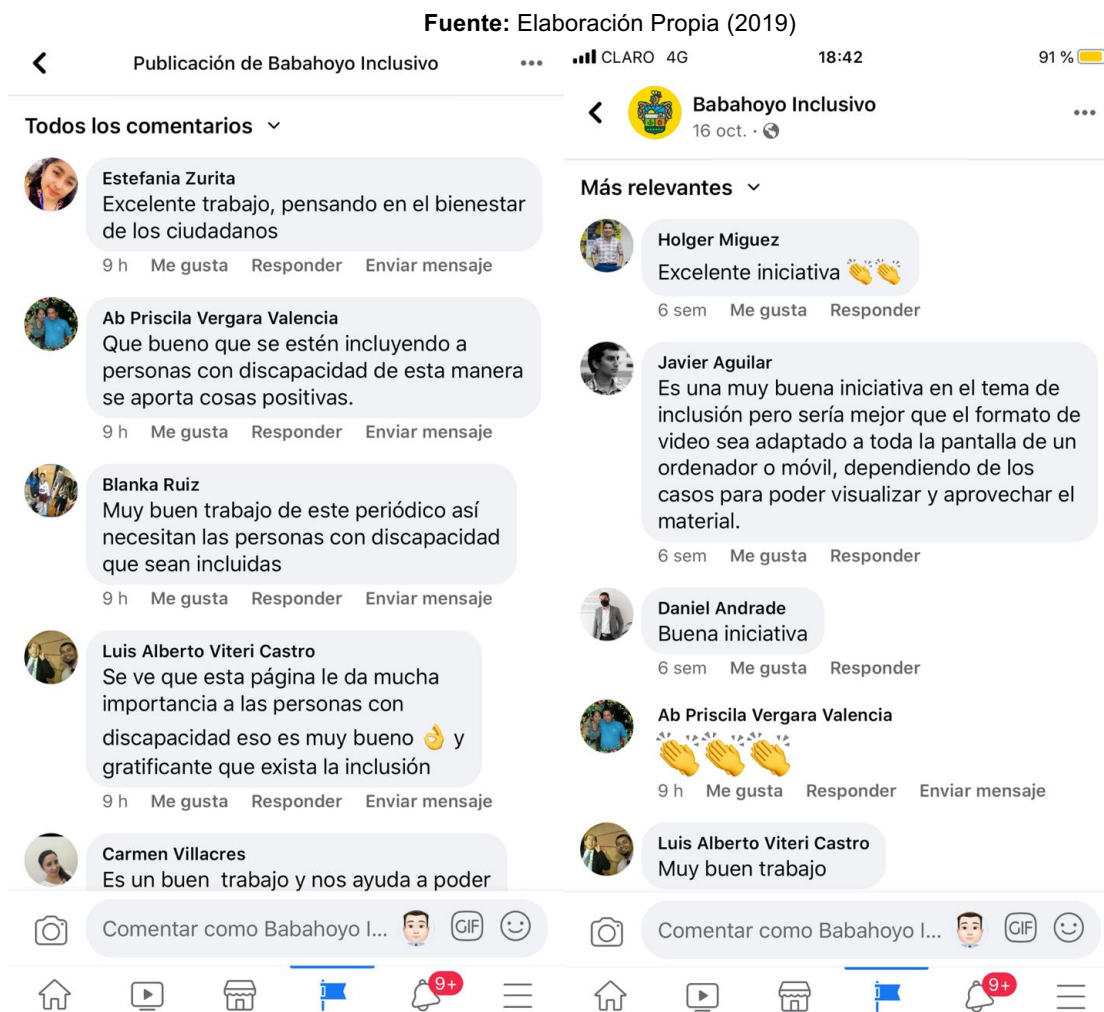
**Fuente:** Elaboración Propia (2019)

Publicación de Babahoyo Inclusivo

Todos los comentarios

Estefania Zurita
Excelente trabajo, pensando en el bienestar de los ciudadanos
9 h Me gusta Responder Enviar mensaje

Ab Priscila Vergara Valencia
Que bueno que se estén incluyendo a personas con discapacidad de esta manera se aporta cosas positivas.
9 h Me gusta Responder Enviar mensaje

Blanka Ruiz
Muy buen trabajo de este periódico así necesitan las personas con discapacidad que sean incluidas
9 h Me gusta Responder Enviar mensaje

Luis Alberto Viteri Castro
Se ve que esta página le da mucha importancia a las personas con discapacidad eso es muy bueno 👌 y gratificante que exista la inclusión
9 h Me gusta Responder Enviar mensaje

Carmen Villacres
Es un buen trabajo y nos ayuda a poder

Comentar como Babahoyo I... GIF

9+

CLARO 4G 18:42 91 %

Babahoyo Inclusivo
16 oct. ·

Más relevantes

Holger Miguez
Excelente iniciativa 👏👏
6 sem Me gusta Responder

Javier Aguilar
Es una muy buena iniciativa en el tema de inclusión pero sería mejor que el formato de video sea adaptado a toda la pantalla de un ordenador o móvil, dependiendo de los casos para poder visualizar y aprovechar el material.
6 sem Me gusta Responder

Daniel Andrade
Buena iniciativa
6 sem Me gusta Responder

Ab Priscila Vergara Valencia
👏👏👏
9 h Me gusta Responder Enviar mensaje

Luis Alberto Viteri Castro
Muy buen trabajo

Comentar como Babahoyo I... GIF

9+